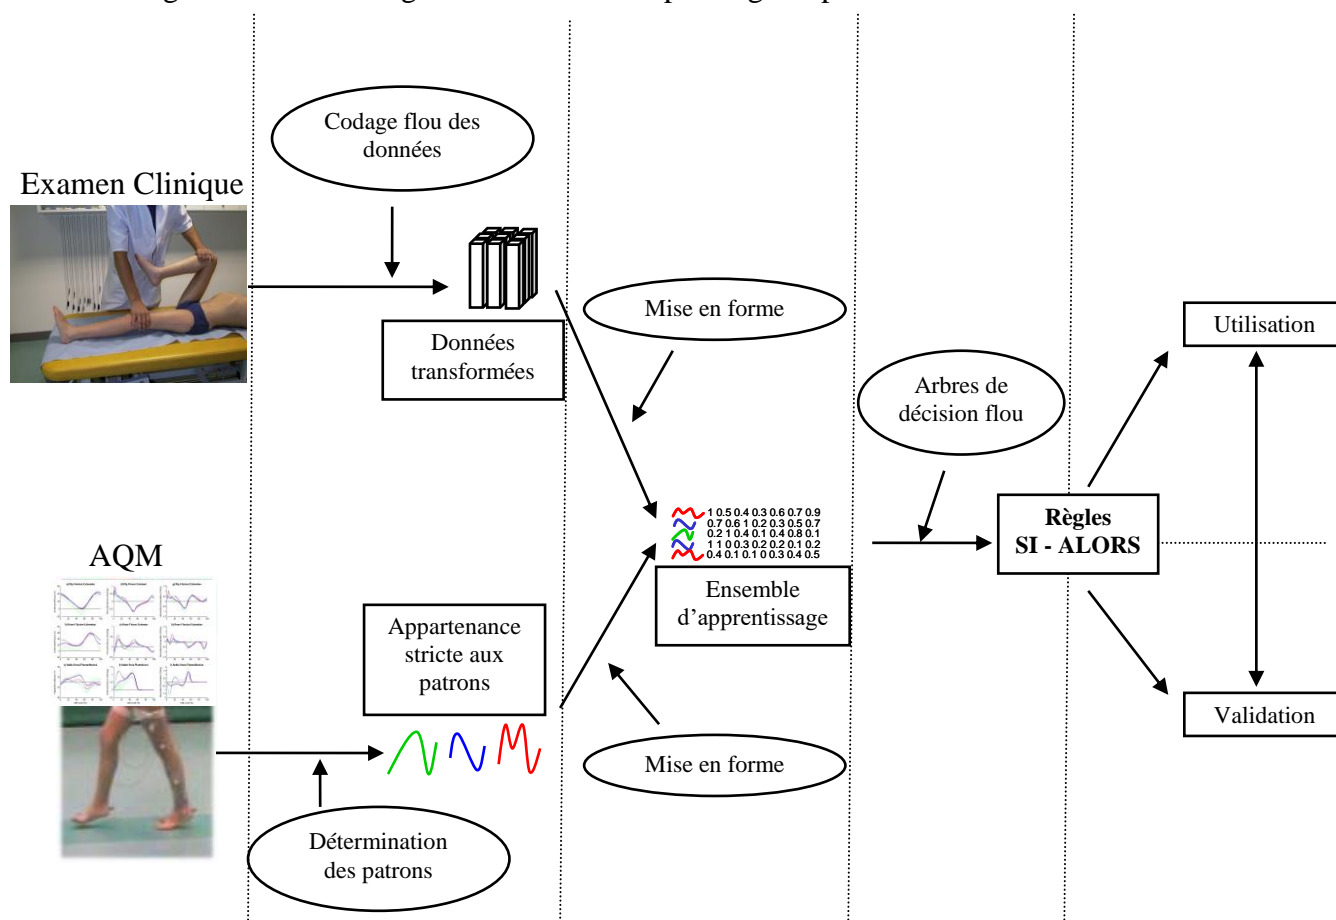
Codage flou des données

Examen Clinique

Données transformées

Mise en forme

Utilisation

Arbres de décision flou

1 0.5 0.4 0.3 0.6 0.7 0.9
0.7 0.6 1 0.2 0.3 0.5 0.7
0.2 1 0.4 0.1 0.4 0.8 0.1
1 1 0 0.3 0.2 0.2 0.1 0.2
0.4 0.1 0.1 0 0.3 0.4 0.5

AQM

Règles SI - ALORS

Ensemble d'apprentissage

Appartenance stricte aux patrons

Validation

Mise en forme

Détermination des patrons